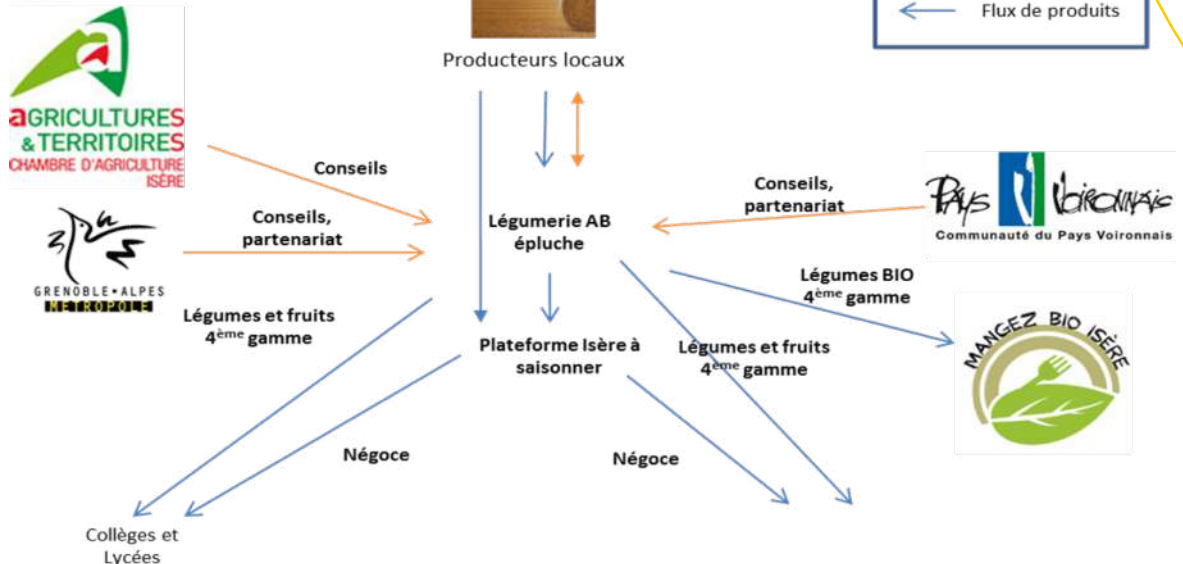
Flux de produits

Producteurs locaux

aGRICULTURES & TERRITOIRES
CHAMBRE D'AGRICULTURE ISÈRE

Conseils

GRENOBLE • ALPES MÉTROPOLE

Conseils, partenariat

Légumerie AB épluche

Conseils, partenariat

Pays Voironnais
Communauté du Pays Voironnais

Légumes BIO $4^{ème}$ gamme

MANGEZ BIO ISÈRE

Légumes et fruits $4^{ème}$ gamme

Plateforme Isère à saisonner

Légumes et fruits $4^{ème}$ gamme

Négoce

Négoce

Collèges et Lycées